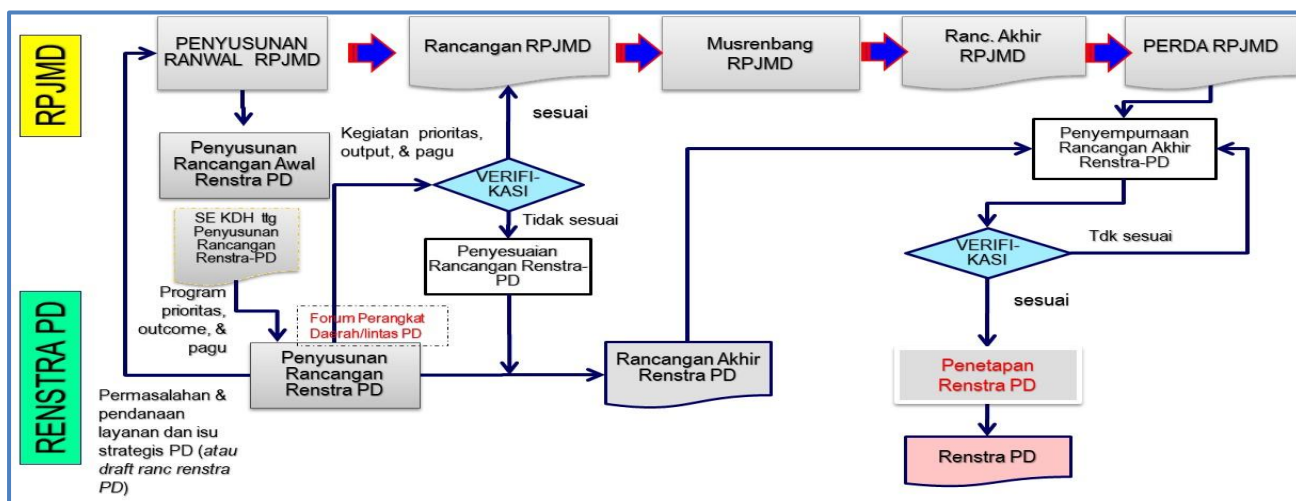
RPJMD

PENYUSUNAN RANWAL RPJMD

Rancangan RPJMD

Musrenbang RPJMD

Ranc. Akhir RPJMD

PERDA RPJMD

sesuai

Kegiatan prioritas, output, & pagu

Penyusunan Rancangan Awal Renstra PD

VERIFI-KASI

Tidak sesuai

SE KDH ttg Penyusunan Rancangan Renstra-PD

Penyesuaian Rancangan Renstra-PD

Penyempurnaan Rancangan Akhir Renstra-PD

VERIFI-KASI

Tdk sesuai

sesuai

RENSTRA PD

Program prioritas, outcome, & pagu

Forum Perangkat Daerah/lintas PD

Penyusunan Rancangan Renstra PD

Rancangan Akhir Renstra PD

Penetapan Renstra PD

Permasalahan & pendanaan layanan dan isu strategis PD (*atau draft ranc renstra PD*)

Renstra PD